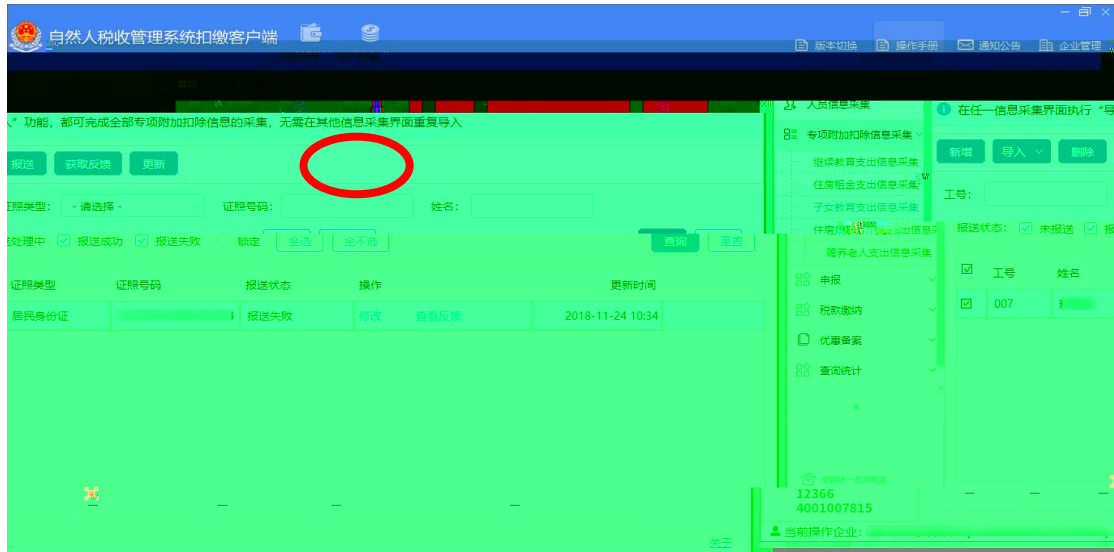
自然人税收管理系统扣缴客户端

版本切换　操作手册　通知公告　企业管理

”功能，都可完成全部专项附加扣除信息的采集，无需在其他信息采集界面重复导入

报送　获取反馈　更新

证照类型：- 请选择 -　证照号码：　姓名：

处理中　报送成功　报送失败　锁定　全选　全不选　查询　重置

| 证照类型 | 证照号码 | 报送状态 | 操作 | 更新时间 |
|---|---|---|---|---|
| 居民身份证 | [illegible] | 报送失败 | 修改　查看反馈 | 2018-11-24 10:34 |

人员信息采集
专项附加扣除信息采集
继续教育支出信息采集
住房租金支出信息采集
子女教育支出信息采集
住房贷款利息支出信息采集
赡养老人支出信息采集
申报
税款缴纳
优惠备案
查询统计

12366
4001007815
当前操作企业：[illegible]

关于

在任一信息采集界面执行“导

新增　导入　删除

工号：

报送状态：未报送　报

| 工号 | 姓名 |
|---|---|
| 007 | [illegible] |